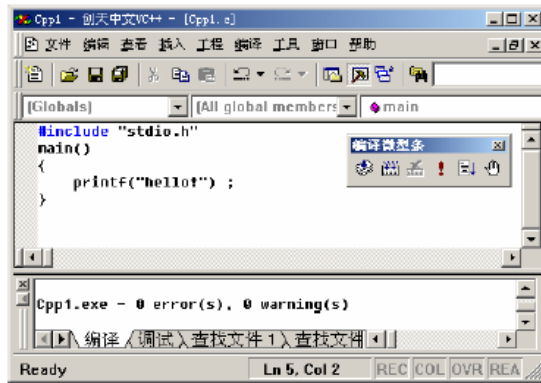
Cpp1 - 创天中文VC++ - [Cpp1.c]

文件 编辑 查看 插入 工程 编译 工具 窗口 帮助

(Globals) | [All global members | main

#include "stdio.h"
main()
{
    printf("hello!") ;
}

编译微型条

Cpp1.exe - 0 error(s), 0 warning(s)

编译 调试 查找文件 1 查找文件

Ready | Ln 5, Col 2 | REC | COL | OVR | REA